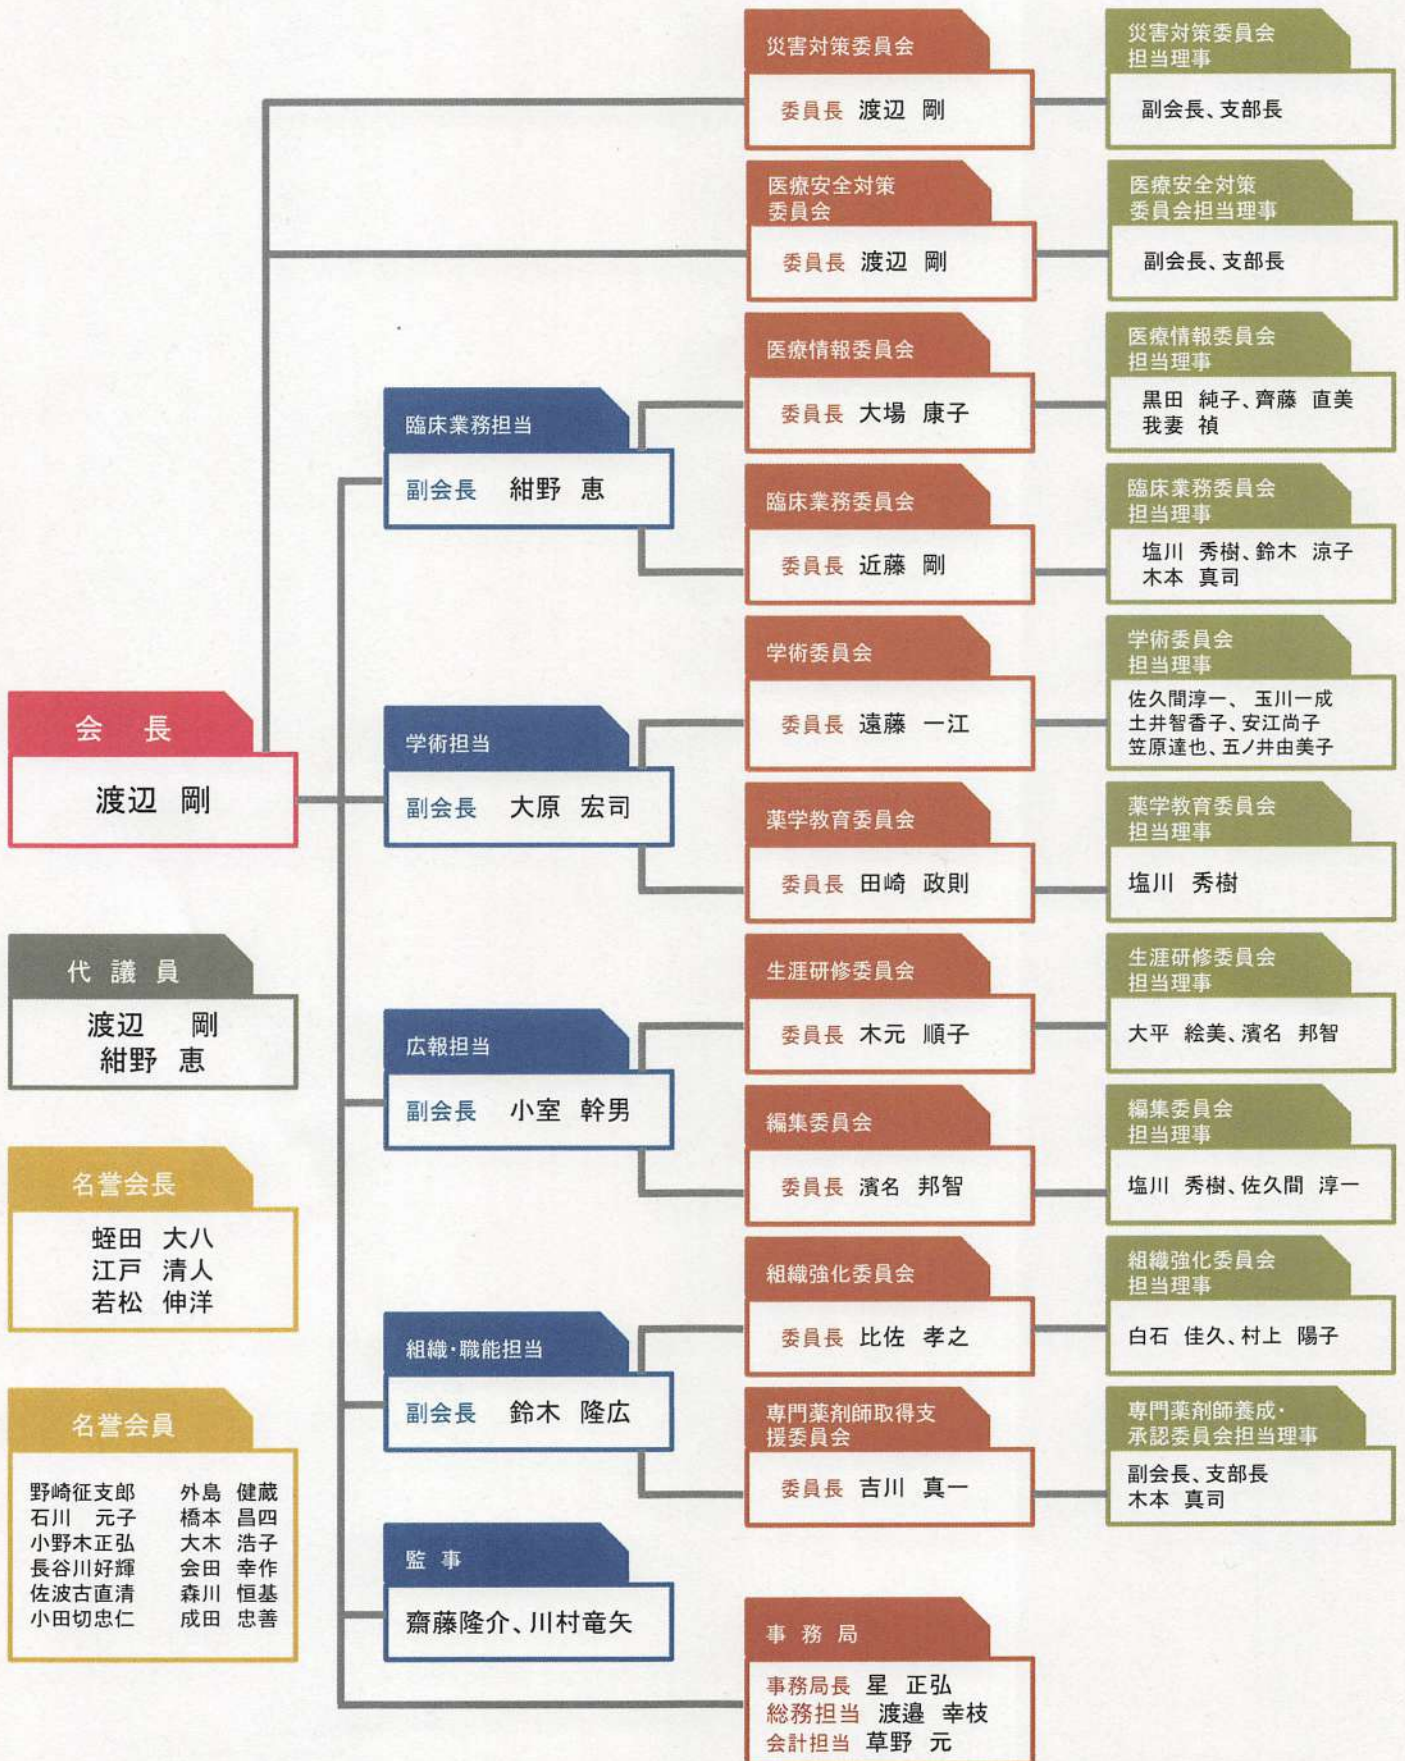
会　長
渡辺　剛

代 議 員
渡辺　剛
紺野　恵

名誉会長
蛭田　大八
江戸　清人
若松　伸洋

名誉会員
野崎征支郎
石川　元子
小野木正弘
長谷川好輝
佐波古直清
小田切忠仁
外島　健蔵
橋本　昌四
大木　浩子
会田　幸作
森川　恒基
成田　忠善

臨床業務担当
副会長　紺野　恵

学術担当
副会長　大原　宏司

広報担当
副会長　小室　幹男

組織・職能担当
副会長　鈴木　隆広

監 事
齋藤隆介、川村竜矢

災害対策委員会
委員長　渡辺　剛

医療安全対策委員会
委員長　渡辺　剛

医療情報委員会
委員長　大場　康子

臨床業務委員会
委員長　近藤　剛

学術委員会
委員長　遠藤　一江

薬学教育委員会
委員長　田崎　政則

生涯研修委員会
委員長　木元　順子

編集委員会
委員長　濱名　邦智

組織強化委員会
委員長　比佐　孝之

専門薬剤師取得支援委員会
委員長　吉川　真一

事 務 局
事務局長　星　正弘
総務担当　渡邉　幸枝
会計担当　草野　元

災害対策委員会担当理事
副会長、支部長

医療安全対策委員会担当理事
副会長、支部長

医療情報委員会担当理事
黒田　純子、齊藤　直美
我妻　禎

臨床業務委員会担当理事
塩川　秀樹、鈴木　涼子
木本　真司

学術委員会担当理事
佐久間淳一、玉川一成
土井智香子、安江尚子
笠原達也、五ノ井由美子

薬学教育委員会担当理事
塩川　秀樹

生涯研修委員会担当理事
大平　絵美、濱名　邦智

編集委員会担当理事
塩川　秀樹、佐久間　淳一

組織強化委員会担当理事
白石　佳久、村上　陽子

専門薬剤師養成・承認委員会担当理事
副会長、支部長
木本　真司